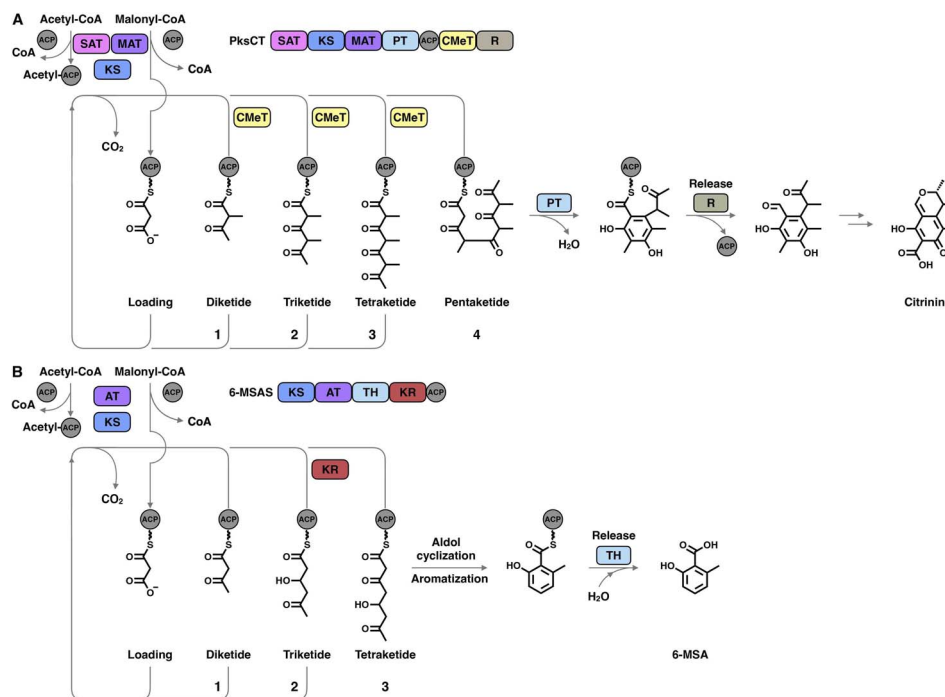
A

Acetyl-CoA Malonyl-CoA

ACP SAT MAT ACP

CoA

Acetyl-ACP KS

CoA

PksCT SAT KS MAT PT ACP CMeT R

CMeT CMeT CMeT

$CO_2$

ACP ACP ACP ACP ACP

S S S S S

O O O O O O O O O O O O O

$O^-$

PT

$H_2O$

ACP S O HO OH

Release

R

ACP

O O HO OH

HO O OH O

Loading Diketide Triketide Tetraketide Pentaketide Citrinin

1 2 3 4

B

Acetyl-CoA Malonyl-CoA

ACP AT ACP

CoA

Acetyl-ACP KS

CoA

6-MSAS KS AT TH KR ACP

KR

$CO_2$

ACP ACP ACP ACP

S S S S

O O O O O O HO O HO O O

$O^-$

Aldol cyclization

Aromatization

ACP O S HO

Release

TH

$H_2O$

O OH HO

Loading Diketide Triketide Tetraketide 6-MSA

1 2 3